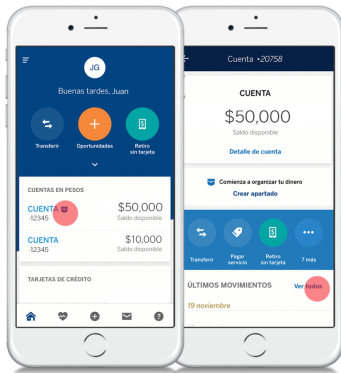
JG

Buenas tardes, Juan

Transferir

Oportunidades

Retiro sin tarjeta

CUENTAS EN PESOS

CUENTA
·12345

$50,000
Saldo disponible

CUENTA
·12345

$10,000
Saldo disponible

TARJETAS DE CRÉDITO

Cuenta •20758

CUENTA

$50,000

Saldo disponible

Detalle de cuenta

Comienza a organizar tu dinero

Crear apartado

Transferir

Pagar servicio

Retiro sin tarjeta

7 más

ÚLTIMOS MOVIMIENTOS

Ver todos

19 noviembre